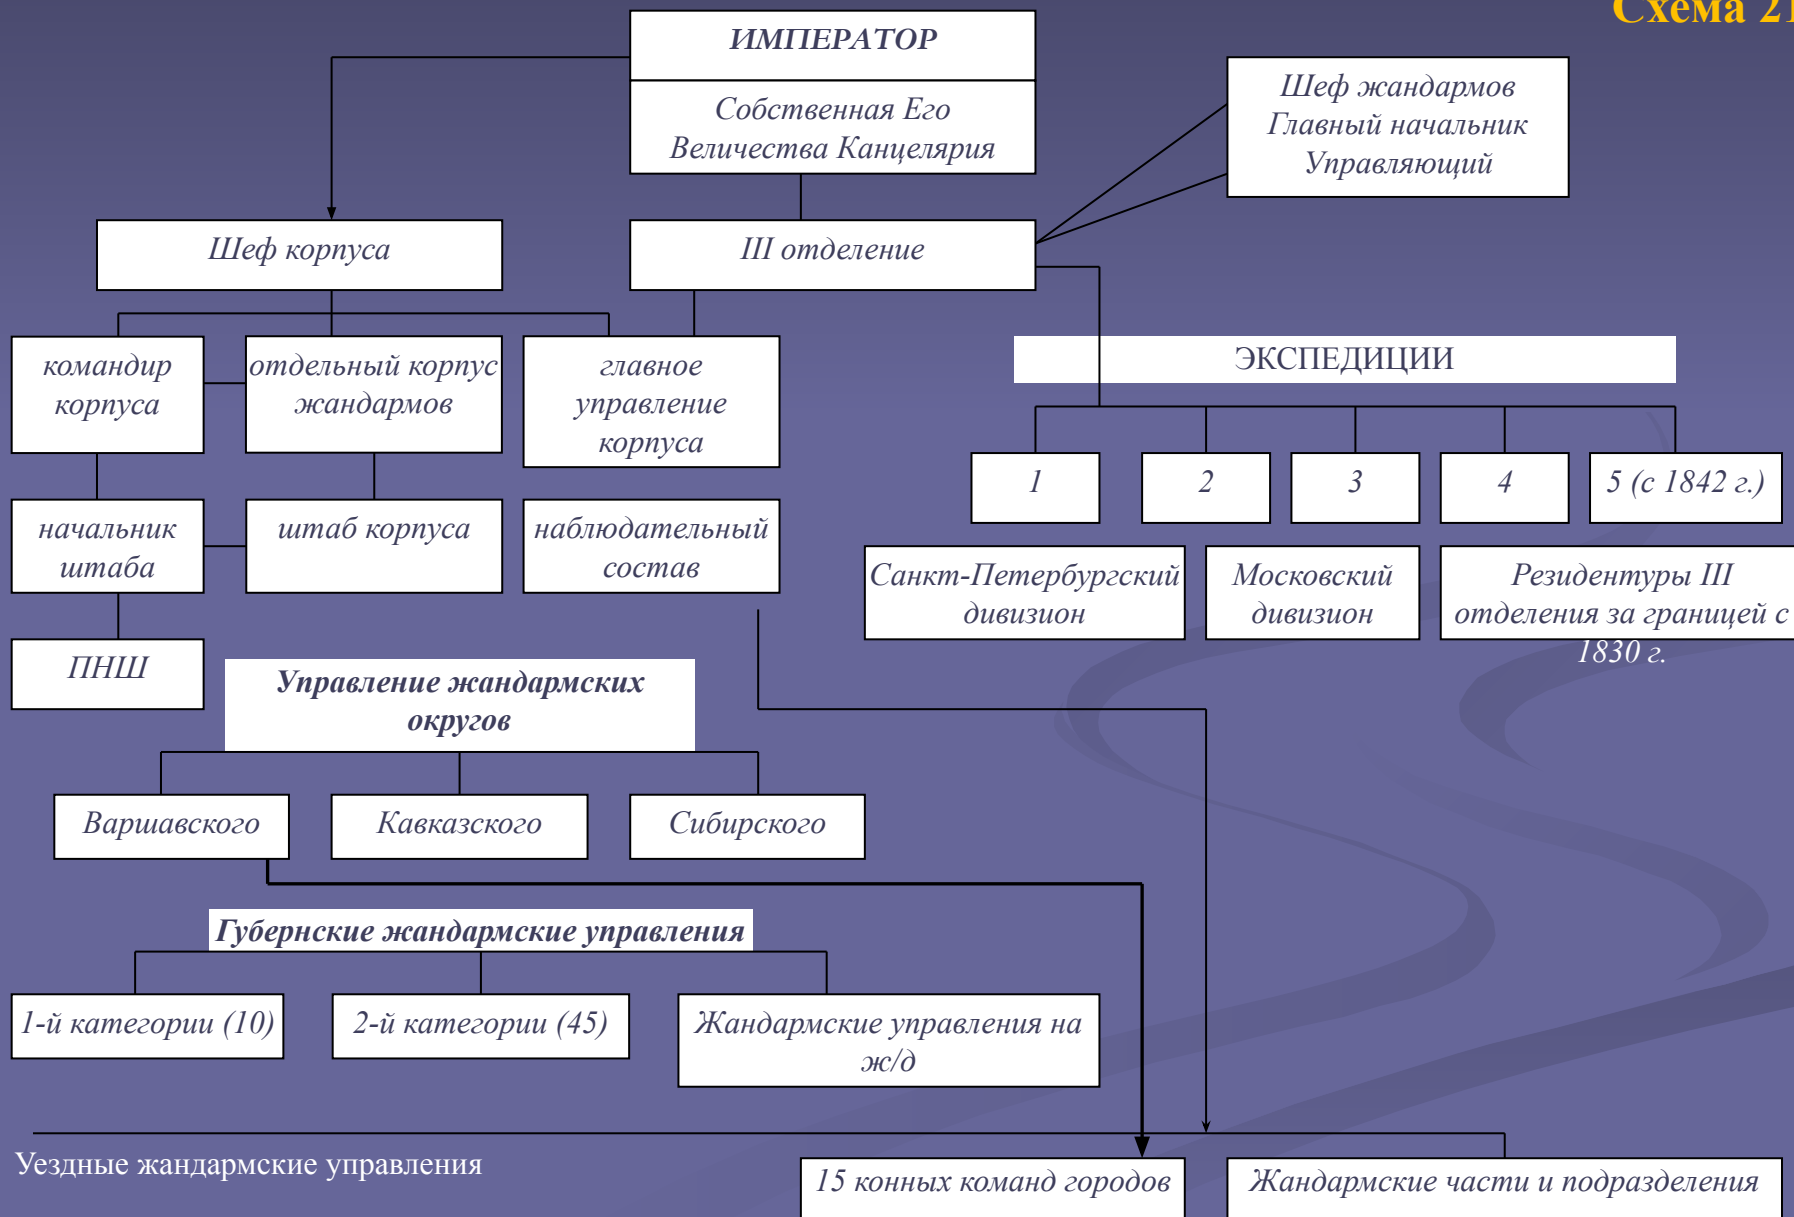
Схема 21

ИМПЕРАТОР

Собственная Его Величества Канцелярия

Шеф жандармов
Главный начальник
Управляющий

Шеф корпуса

III отделение

командир корпуса

отдельный корпус жандармов

главное управление корпуса

ЭКСПЕДИЦИИ

1

2

3

4

5 (с 1842 г.)

начальник штаба

штаб корпуса

наблюдательный состав

Санкт-Петербургский дивизион

Московский дивизион

Резидентуры III отделения за границей с 1830 г.

ПНШ

Управление жандармских округов

Варшавского

Кавказского

Сибирского

Губернские жандармские управления

1-й категории (10)

2-й категории (45)

Жандармские управления на ж/д

Уездные жандармские управления

15 конных команд городов

Жандармские части и подразделения